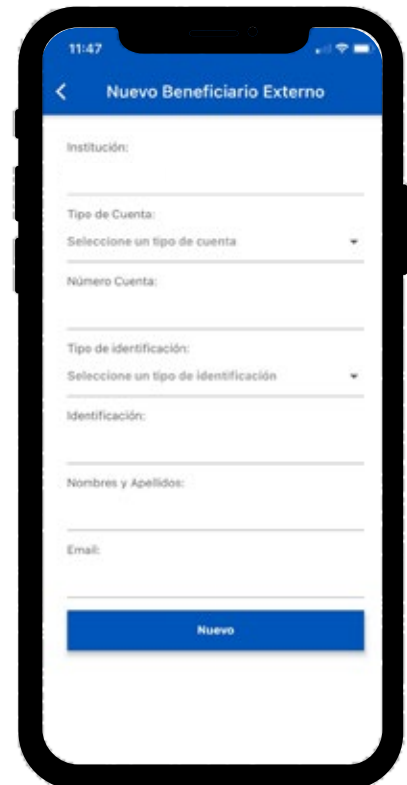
11:47

Nuevo Beneficiario Externo

Institución:

Tipo de Cuenta:

Seleccione un tipo de cuenta

Número Cuenta:

Tipo de identificación:

Seleccione un tipo de identificación

Identificación:

Nombres y Apellidos:

Email:

Nuevo